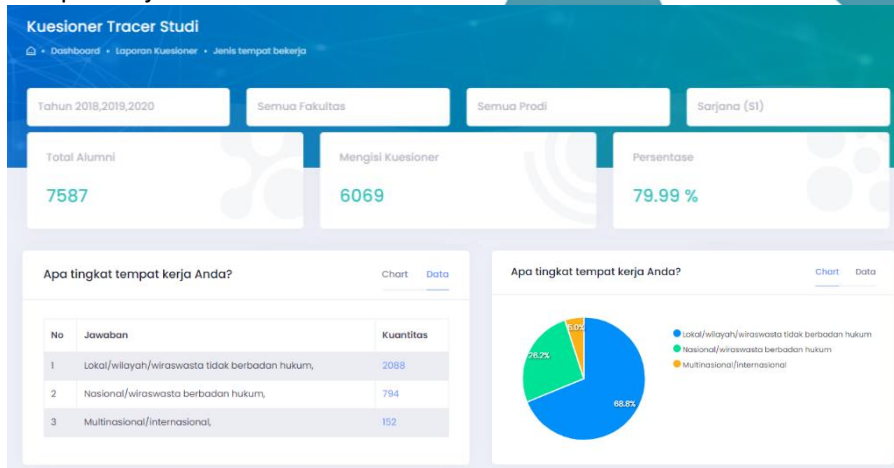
Kuesioner Tracer Studi
⌂ • Dashboard • Laporan Kuesioner • Jenis tempat bekerja

Tahun 2018,2019,2020
Semua Fakultas
Semua Prodi
Sarjana (S1)

Total Alumni
7587

Mengisi Kuesioner
6069

Persentase
79.99 %

Apa tingkat tempat kerja Anda?
Chart Data

| No | Jawaban | Kuantitas |
|---|---|---|
| 1 | Lokal/wilayah/wiraswasta tidak berbadan hukum, | 2088 |
| 2 | Nasional/wiraswasta berbadan hukum, | 794 |
| 3 | Multinasional/internasional, | 152 |

Apa tingkat tempat kerja Anda?
Chart Data

5.0%
26.2%
68.8%

Lokal/wilayah/wiraswasta tidak berbadan hukum
Nasional/wiraswasta berbadan hukum
Multinasional/internasional